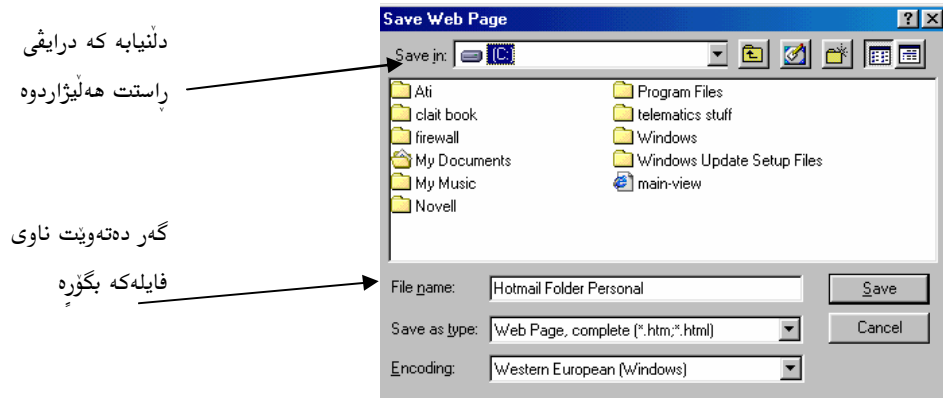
دڵنیابە کە درایڤی ڕاستت هەڵبژاردوە

Save Web Page

?

Save in: (C:)

Ati
clait book
firewall
My Documents
My Music
Novell
Program Files
telematics stuff
Windows
Windows Update Setup Files
main-view

گەر دەتەوێت ناوی فایلەکە بگۆڕە

File name: Hotmail Folder Personal
Save

Save as type: Web Page, complete (*.htm;*.html)
Cancel

Encoding: Western European (Windows)